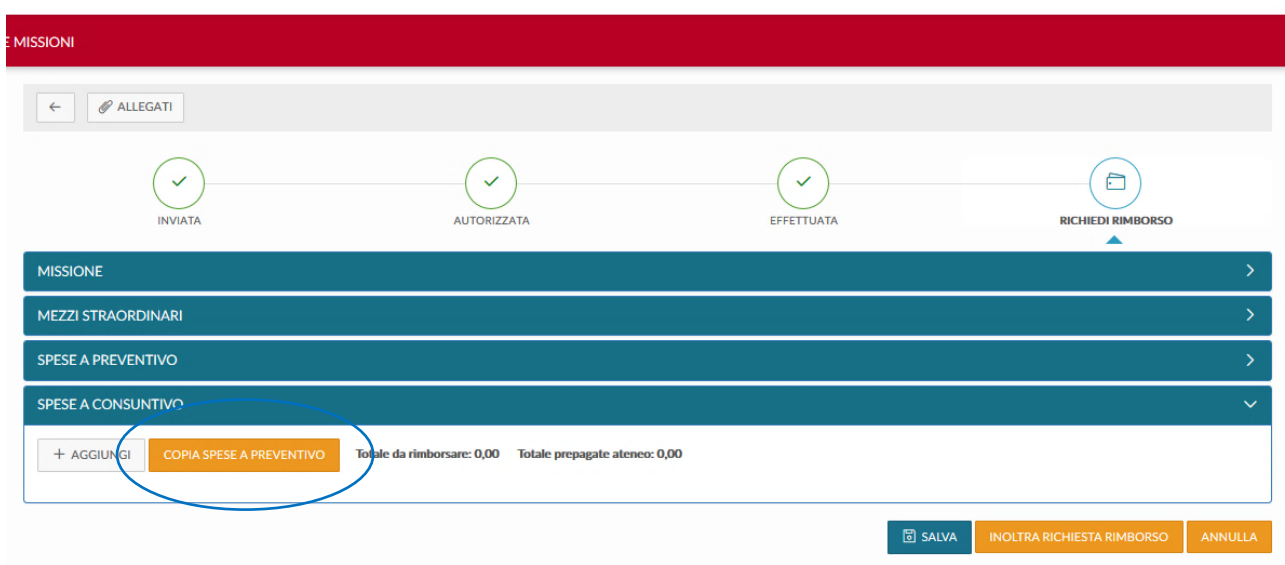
E MISSIONI

← ALLEGATI

INVIATA

AUTORIZZATA

EFFETTUATA

RICHIEDI RIMBORSO

MISSIONE

MEZZI STRAORDINARI

SPESE A PREVENTIVO

SPESE A CONSUNTIVO

+ AGGIUNGI COPIA SPESE A PREVENTIVO Totale da rimborsare: 0,00 Totale prepagate ateneo: 0,00

SALVA INOLTRA RICHIESTA RIMBORSO ANNULLA